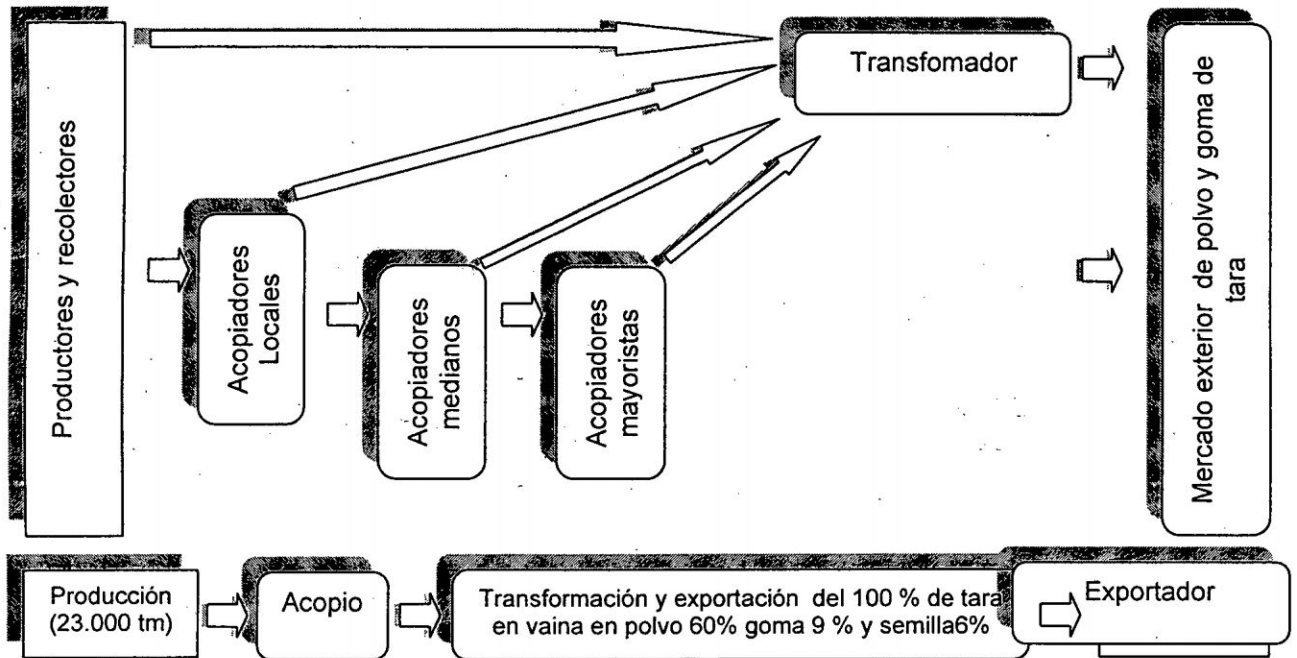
Productores y recolectores

Transfomador

Acopiadores Locales

Acopiadores medianos

Acopiadores mayoristas

Mercado exterior de polvo y goma de tara

Producción (23.000 tm)

Acopio

Transformación y exportación del 100 % de tara en vaina en polvo 60% goma 9 % y semilla6%

Exportador